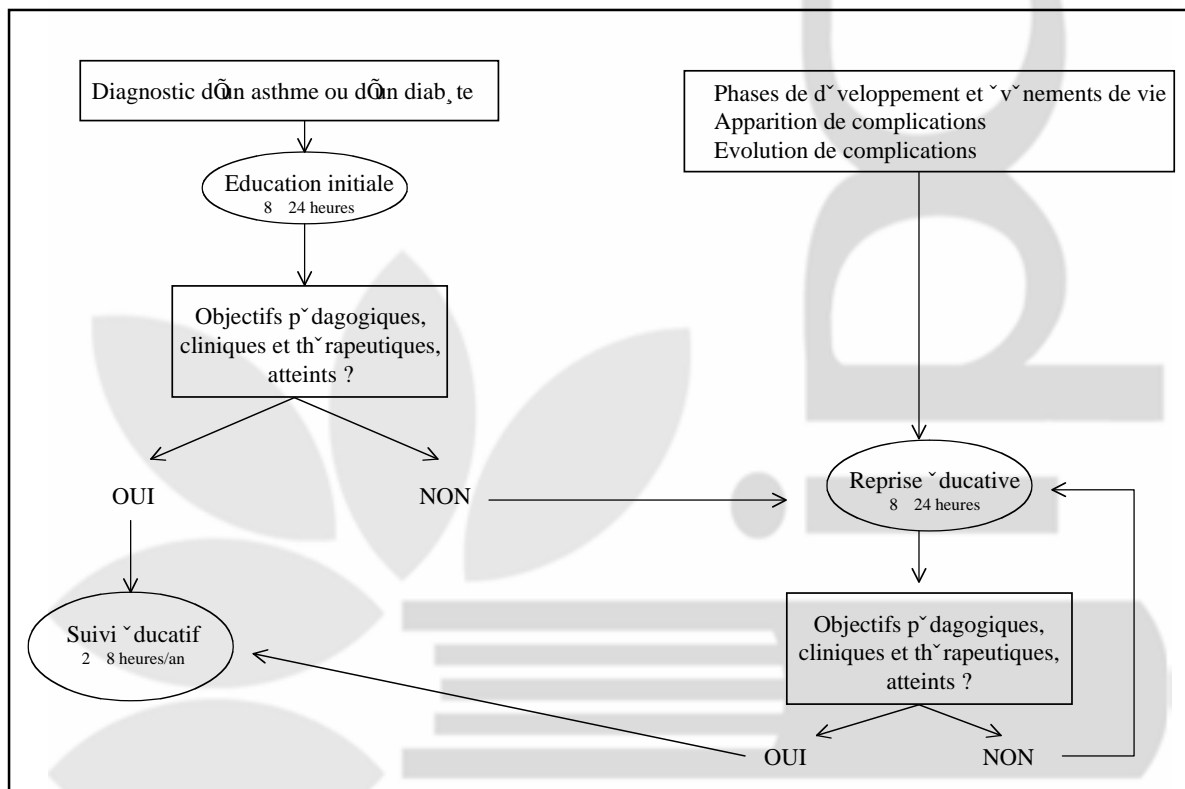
Diagnostic dÕun asthme ou dÕun diab¸te

Education initiale
8 24 heures

Objectifs pˇdagogiques, cliniques et thˇrapeutiques, atteints ?

OUI

NON

Suivi ˇducatif
2 8 heures/an

Phases de dˇveloppement et ˇvˇnements de vie
Apparition de complications
Evolution de complications

Reprise ˇducative
8 24 heures

Objectifs pˇdagogiques, cliniques et thˇrapeutiques, atteints ?

OUI

NON